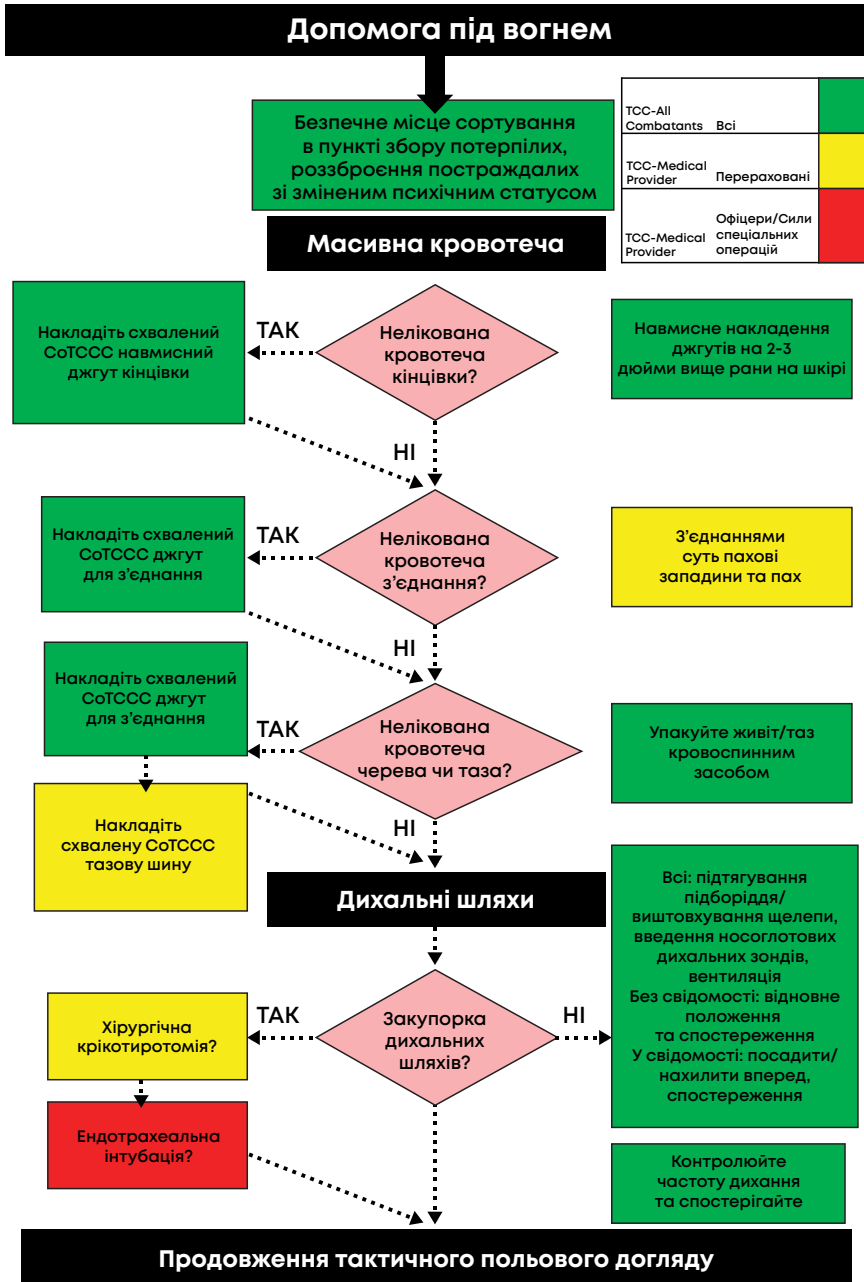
Допомога під вогнем

Безпечне місце сортування в пункті збору потерпілих, роззброєння постраждалих зі зміненим психічним статусом

| | | |
|---|---|---|
| TCC-All Combatants | Всі | |
| TCC-Medical Provider | Перераховані | |
| TCC-Medical Provider | Офіцери/Сили спеціальних операцій | |

Масивна кровотеча

Нелікована кровотеча кінцівки?

ТАК

Накладіть схвалений CoTCCC навмисний джгут кінцівки

НІ

Навмисне накладення джгутів на 2-3 дюйми вище рани на шкірі

Нелікована кровотеча з'єднання?

ТАК

Накладіть схвалений CoTCCC джгут для з'єднання

НІ

З'єднаннями суть пахові западини та пах

Нелікована кровотеча черева чи таза?

ТАК

Накладіть схвалений CoTCCC джгут для з'єднання

Накладіть схвалену CoTCCC тазову шину

НІ

Упакуйте живіт/таз кровоспинним засобом

Дихальні шляхи

Закупорка дихальних шляхів?

ТАК

Хірургічна крікотиротомія?

Ендотрахеальна інтубація?

НІ

Всі: підтягування підборіддя/ виштовхування щелепи, введення носоглотових дихальних зондів, вентиляція
Без свідомості: відновне положення та спостереження
У свідомості: посадити/ нахилити вперед, спостереження

Контролюйте частоту дихання та спостерігайте

Продовження тактичного польового догляду